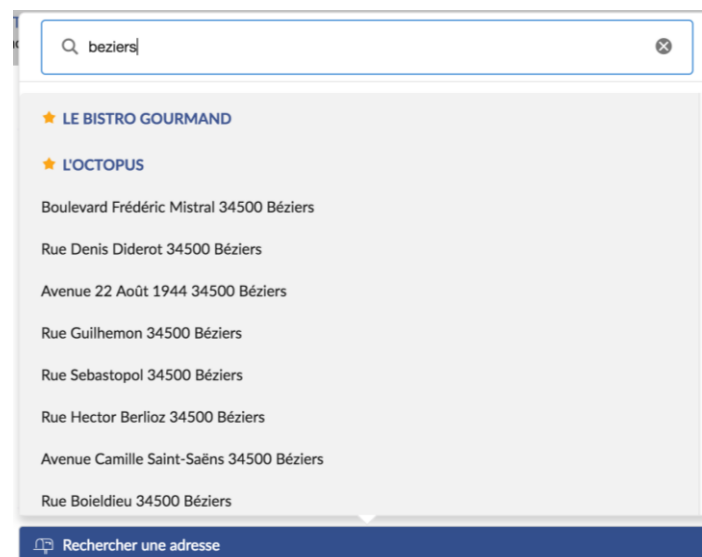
beziers

LE BISTRO GOURMAND

L'OCTOPUS

Boulevard Frédéric Mistral 34500 Béziers

Rue Denis Diderot 34500 Béziers

Avenue 22 Août 1944 34500 Béziers

Rue Guilhemon 34500 Béziers

Rue Sebastopol 34500 Béziers

Rue Hector Berlioz 34500 Béziers

Avenue Camille Saint-Saëns 34500 Béziers

Rue Boieldieu 34500 Béziers

Rechercher une adresse